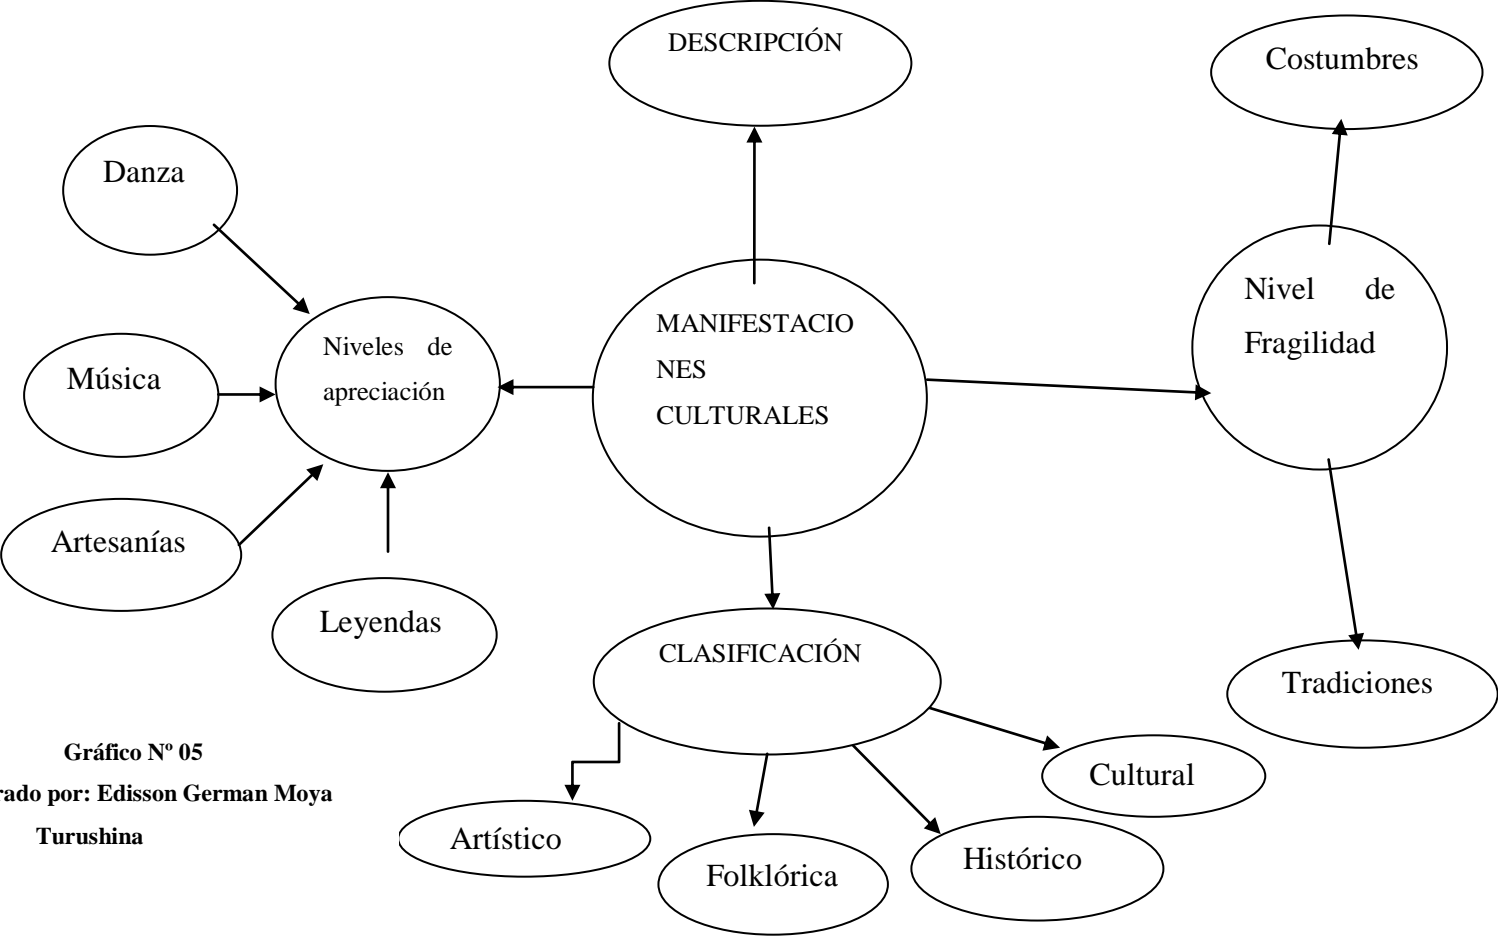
DESCRIPCIÓN

Costumbres

Danza

Nivel de Fragilidad

Música

Niveles de apreciación

MANIFESTACIONES CULTURALES

Artesanías

Leyendas

CLASIFICACIÓN

Tradiciones

Gráfico Nº 05
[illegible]rado por: Edisson German Moya Turushina

Cultural

Artístico

Folklórica

Histórico